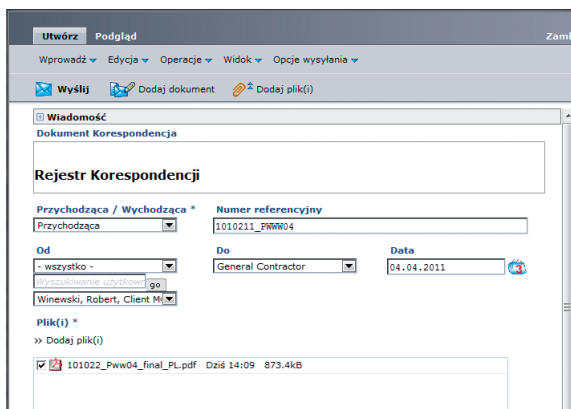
Utwórz Podgląd Zamk

Wprowadź Edycja Operacje Widok Opcje wysyłania

Wyślij Dodaj dokument Dodaj plik(i)

Wiadomość

Dokument Korespondencja

Rejestr Korespondencji

Przychodząca / Wychodząca *
Przychodząca

Numer referencyjny
1010211_PWWW04

Od
- wszystko -
Wyszukiwanie użytkow go
Winewski, Robert, Client M

Do
General Contractor

Data
04.04.2011

Plik(i) *
» Dodaj plik(i)

101022_Pww04_final_PL.pdf Dziś 14:09 873.4kB